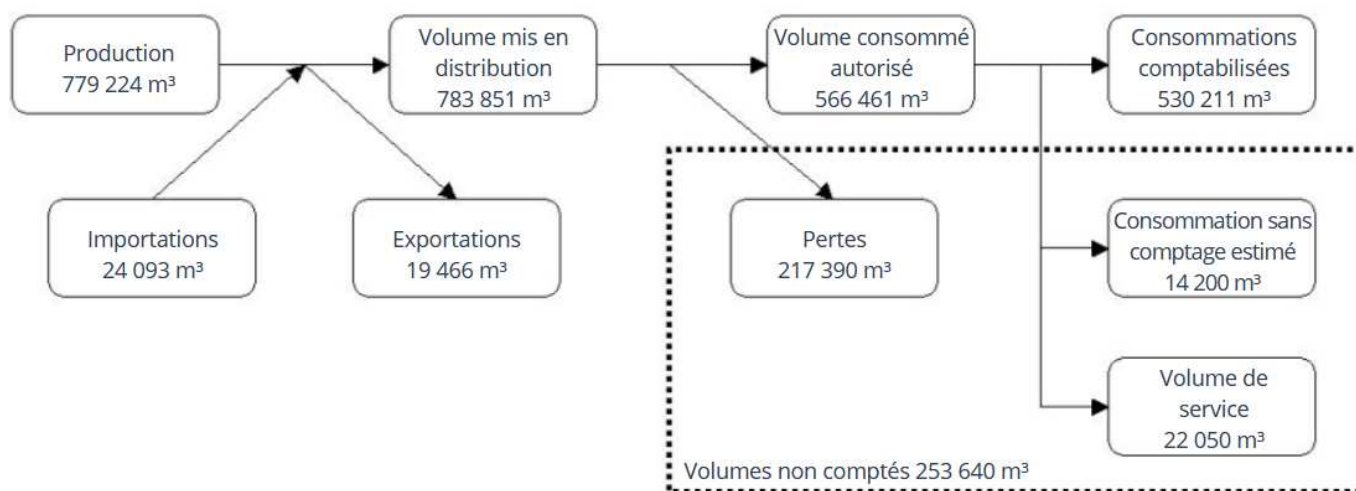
Production
779 224 m³

Volume mis en distribution
783 851 m³

Volume consommé autorisé
566 461 m³

Consommations comptabilisées
530 211 m³

Importations
24 093 m³

Exportations
19 466 m³

Pertes
217 390 m³

Consommation sans comptage estimé
14 200 m³

Volume de service
22 050 m³

Volumes non comptés 253 640 m³